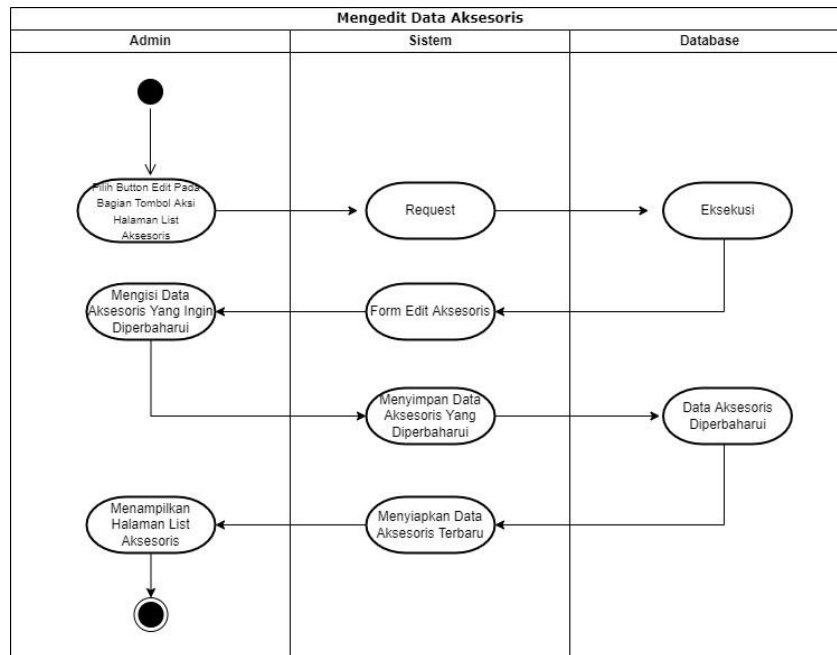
Mengedit Data Aksesoris

| Admin | Sistem | Database |
|---|---|---|

Pilih Button Edit Pada Bagian Tombol Aksi Halaman List Aksesoris

Request

Eksekusi

Mengisi Data Aksesoris Yang Ingin Diperbaharui

Form Edit Aksesoris

Menyimpan Data Aksesoris Yang Diperbaharui

Data Aksesoris Diperbaharui

Menampilkan Halaman List Aksesoris

Menyiapkan Data Aksesoris Terbaru